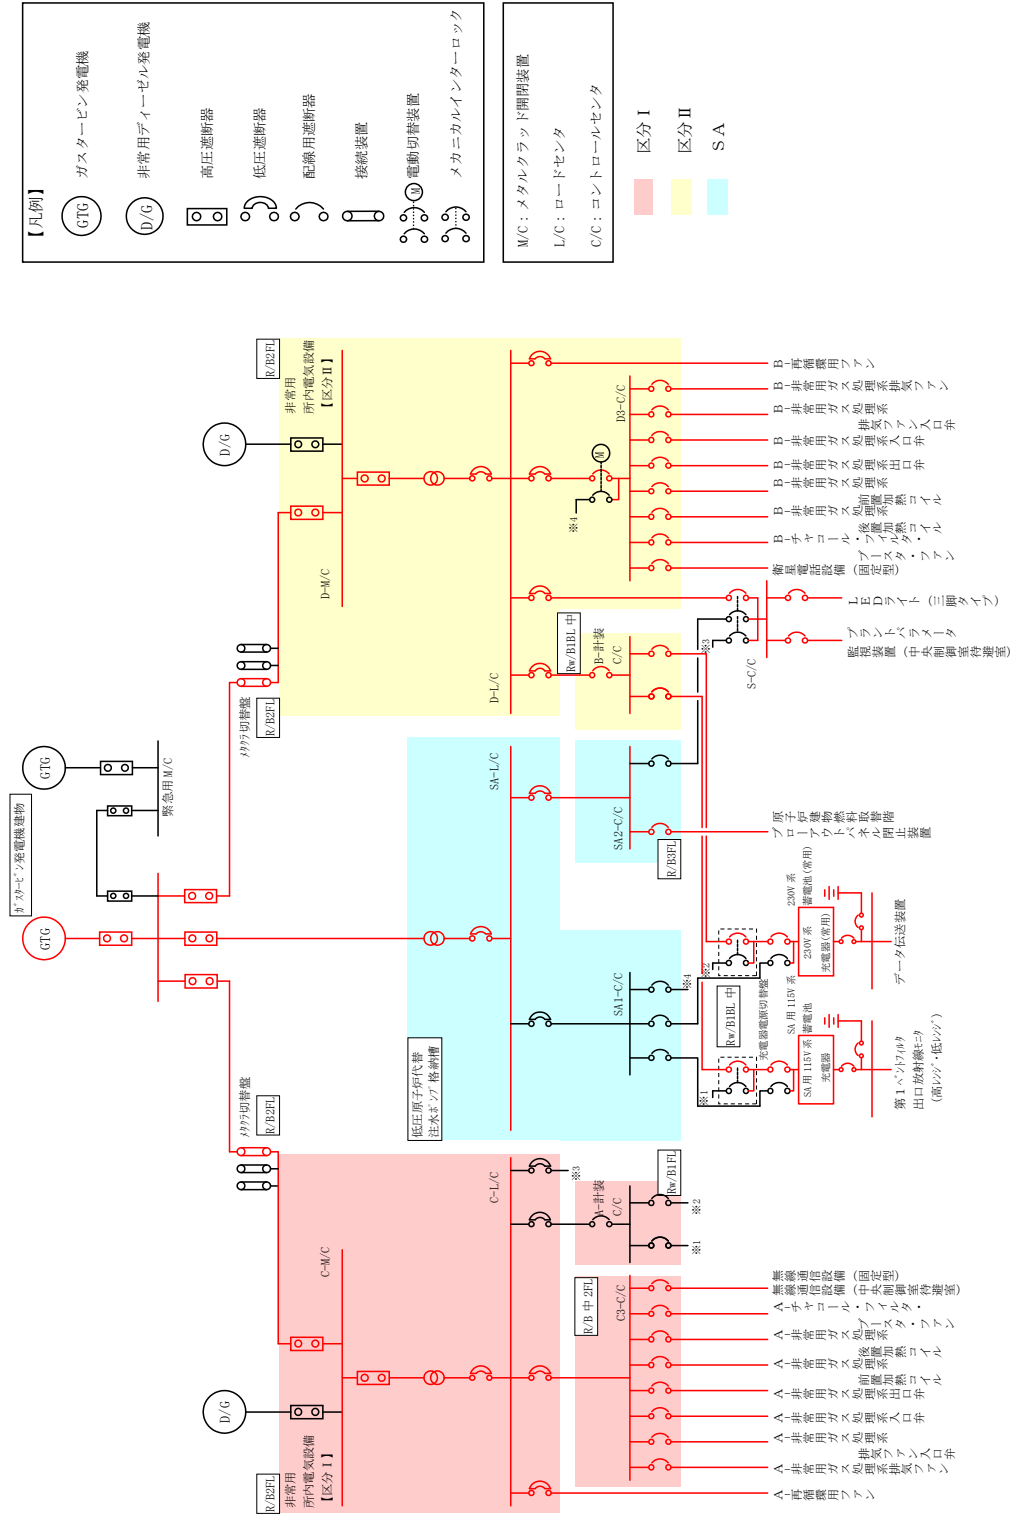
【凡例】
GTG ガスタービン発電機
D/G 非常用ディーゼル発電機
高圧遮断器
低圧遮断器
配線用遮断器
接続装置
M 電動切替装置
メカニカルインターロック

M/C：メタルクラッド開閉装置
L/C：ロードセンタ
C/C：コントロールセンタ
区分Ⅰ
区分Ⅱ
SA

ガスタービン発電機建物
GTG
GTG
緊急用M/C
メタクラ切替盤
R/B2FL
メタクラ切替盤
R/B2FL

D/G
R/B2FL
非常用所内電気設備【区分Ⅱ】
D-M/C
D-L/C
D3-C/C
※4
M
B-再循環用ファン
B-非常用ガス処理系排気ファン
B-非常用ガス処理系排気ファン入口弁
B-非常用ガス処理系入口弁
B-非常用ガス処理系出口弁
B-非常用ガス処理系前置ガス処理装置加熱コイル
B-非常用ガス処理系後置ガス処理装置加熱コイル
B-チャコール・エア・フィルタ・ブースタ・ファン
衛星電話設備（固定型）
Rw/B1BL 中
B-計装C/C
※3
S-C/C
LEDライト（三脚タイプ）
プラントパラメータ監視装置（中央制御室待避室）

SA-L/C
SA2-C/C
R/B3FL
原子炉ブローアウトパネル閉止装置
SA1-C/C
※4
低圧原子炉代替注水ポンプ格納槽
230V系蓄電池（常用）
230V系充電器（常用）
データ伝送装置
※2
Rw/B1BL 中
充電器電源切替盤
SA用115V系蓄電池
SA用115V系充電器
※1
第1ベントフィルタ出口放射線モニタ（高レンジ・低レンジ）

C-M/C
C-L/C
※3
A-計装C/C
Rw/B1FL
※2
※1
R/B 中 2FL
C3-C/C
D/G
R/B2FL
非常用所内電気設備【区分Ⅰ】
無線通信設備（固定型）
A-チャコール・エア・フィルタ・ブースタ・ファン（中央制御室待避室）
A-非常用ガス処理系後置ガス処理装置加熱コイル
A-非常用ガス処理系前置ガス処理装置加熱コイル
A-非常用ガス処理系出口弁
A-非常用ガス処理系入口弁
A-非常用ガス処理系排気ファン入口弁
A-非常用ガス処理系排気ファン
A-再循環用ファン